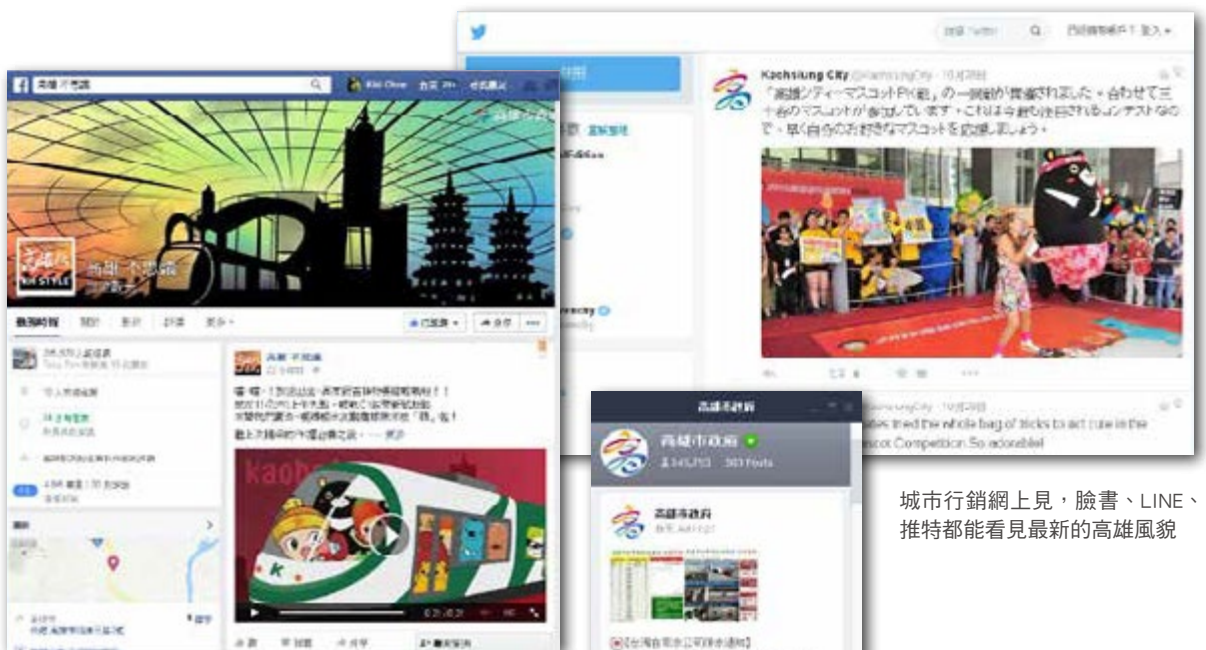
高雄 不思議

高雄 不思議

KH STYLE

Kaohsiung City

「高雄シティーマスコットPK戦」の一回戦が開催されました。合わせて三十名のマスコットが参加しています。これは今最も注目されるコンテストなので、早く自分のお好きなマスコットを応援しましょう。

高雄市政府

高雄市政府

高雄市政府

tries the whole bag of tricks to act cute in the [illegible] Competition. So adorable!

城市行銷網上見，臉書、LINE、推特都能看見最新的高雄風貌